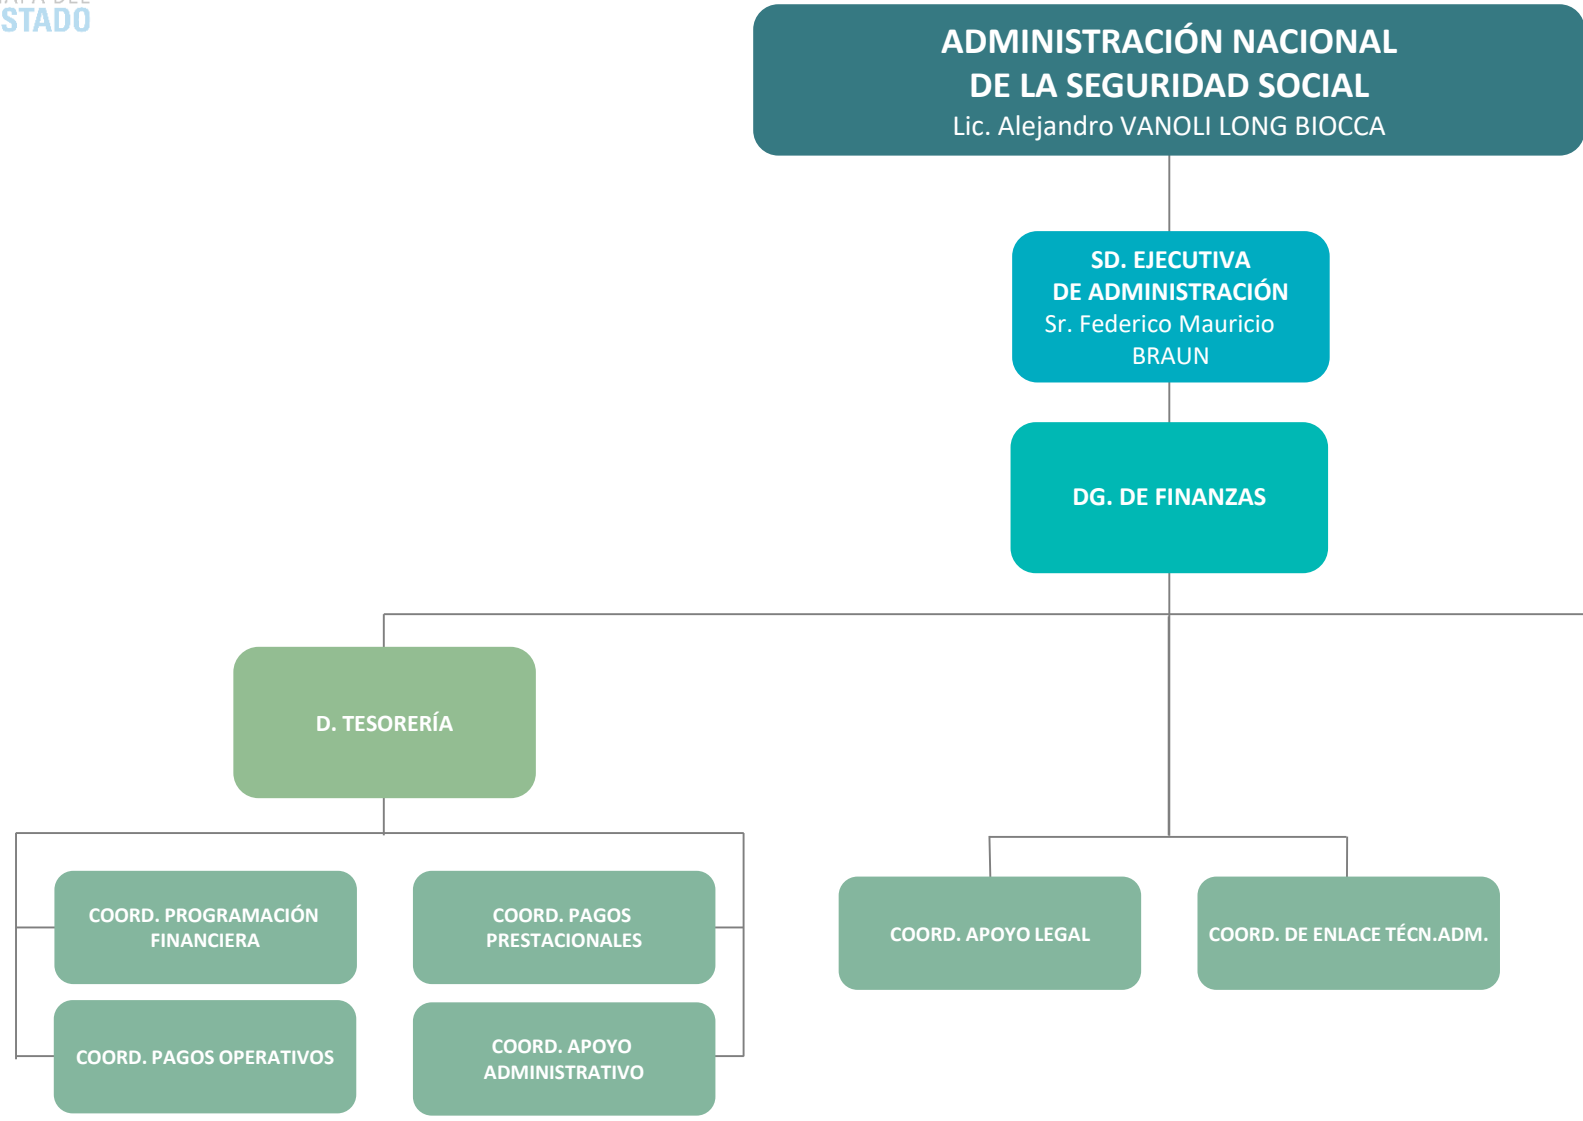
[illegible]
STADO

ADMINISTRACIÓN NACIONAL DE LA SEGURIDAD SOCIAL
Lic. Alejandro VANOLI LONG BIOCCA

SD. EJECUTIVA DE ADMINISTRACIÓN
Sr. Federico Mauricio BRAUN

DG. DE FINANZAS

D. TESORERÍA

COORD. PROGRAMACIÓN FINANCIERA

COORD. PAGOS PRESTACIONALES

COORD. PAGOS OPERATIVOS

COORD. APOYO ADMINISTRATIVO

COORD. APOYO LEGAL

COORD. DE ENLACE TÉCN.ADM.